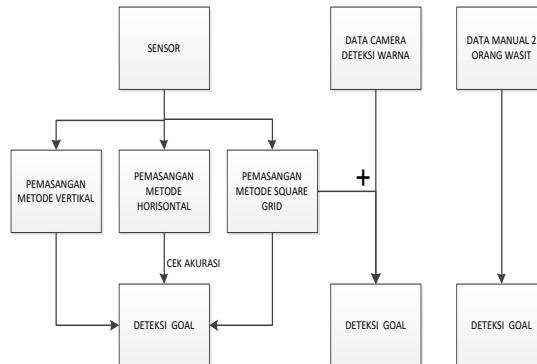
SENSOR

DATA CAMERA DETEKSI WARNA

DATA MANUAL 2 ORANG WASIT

PEMASANGAN METODE VERTIKAL

PEMASANGAN METODE HORISONTAL

PEMASANGAN METODE SQUARE GRID

+

CEK AKURASI

DETEKSI GOAL

DETEKSI GOAL

DETEKSI GOAL